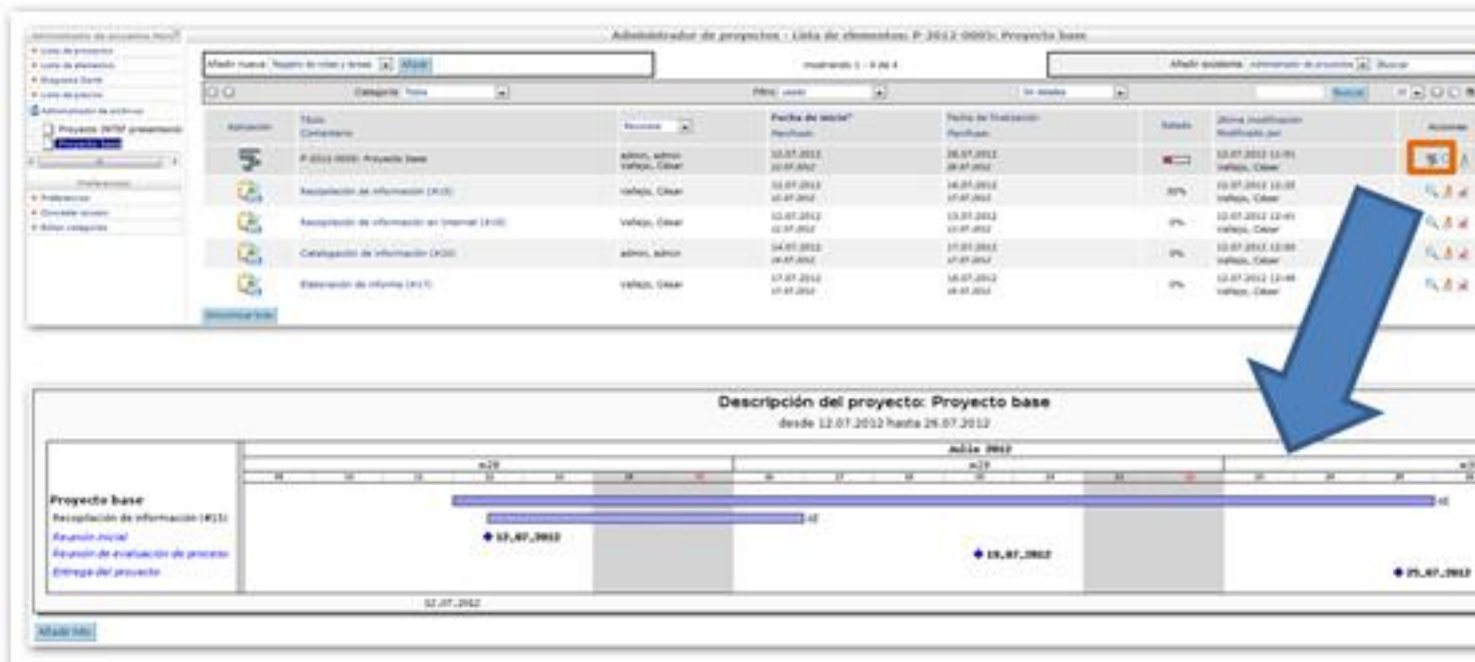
Administrador de proyectos

Administrador de proyectos - Lista de elementos: P-2012-0005: Proyecto base

Añadir nueva: Registro de roles y tareas Añadir

mostrando 1 - 4 de 4

Añadir existente: Administrador de proyectos Buscar

Categoría: Todos

Filtro: usado

Buscar

| Aplicación | Título Comentario | Personas | Fecha de inicio Planificado | Fecha de finalización Planificado | Estado | Última modificación Modificado por | Acciones |
|---|---|---|---|---|---|---|---|
| | P-2012-0005: Proyecto base | admin, admin Vallejo, César | 12.07.2012 | 26.07.2012 | | 12.07.2012 11:01 Vallejo, César | |
| | Recopilación de información (#13) | Vallejo, César | 12.07.2012 | 18.07.2012 | 30% | 12.07.2012 12:35 Vallejo, César | |
| | Recopilación de información en Internet (#10) | Vallejo, César | 12.07.2012 | 13.07.2012 | 0% | 12.07.2012 12:41 Vallejo, César | |
| | Catalogación de información (#20) | admin, admin | 14.07.2012 | 17.07.2012 | 0% | 12.07.2012 12:00 Vallejo, César | |
| | Elaboración de informe (#17) | Vallejo, César | 17.07.2012 | 18.07.2012 | 0% | 12.07.2012 12:49 Vallejo, César | |

Descripción del proyecto: Proyecto base
desde 12.07.2012 hasta 26.07.2012

Julio 2012
w28 w29

Proyecto base
Recopilación de información (#13)
Reunión inicial
Reunión de evaluación de proceso
Entrega del proyecto

12.07.2012
19.07.2012
25.07.2012

12.07.2012

Añadir Info